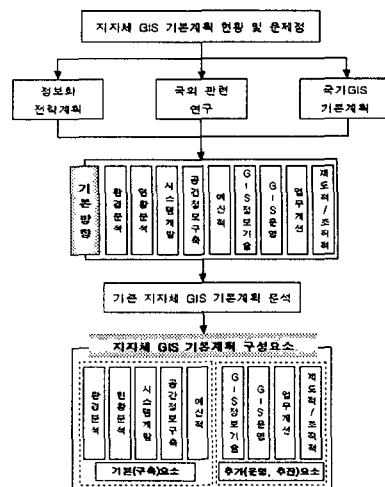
지자체 GIS 기본계획 현황 및 문제점

정보화 전략계획

국외 관련 연구

국가GIS 기본계획

기본 방향

환경분석

현황분석

시스템계발

공간정보구축

예산적

GIS정보기술

GIS운영

업무개선

제도적/조직적

기존 지자체 GIS 기본계획 분석

지자체 GIS 기본계획 구성요소

환경분석

현황분석

시스템계발

공간정보구축

예산적

기본(구축)요소

GIS정보기술

GIS운영

업무개선

제도적/조직적

추가(운영, 추진)요소